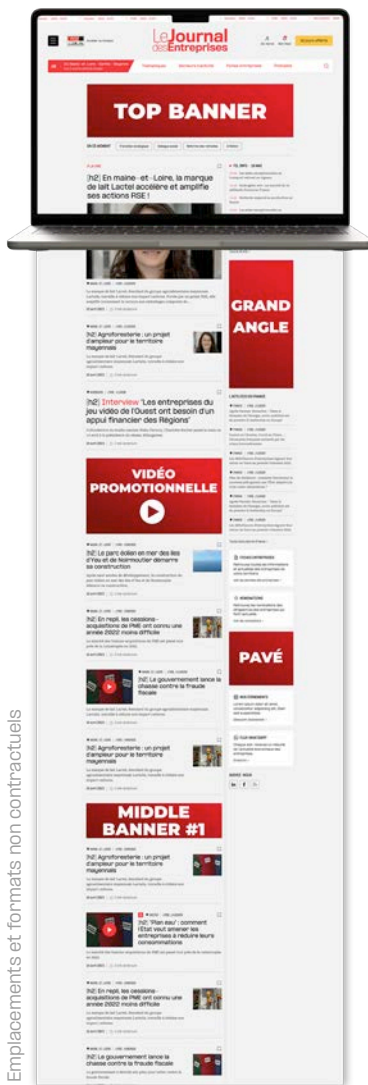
Le Journal des Entreprises

TOP BANNER

[h2] En maine-et-Loire, la marque de lait Lactel accélère et amplifie ses actions RSE !

GRAND ANGLE

[h2] Agroforesterie : un projet d'ampleur pour le territoire mayennais

[h2] Interview "Les entreprises du jeu vidéo de l'Ouest ont besoin d'un appui financier des Régions"

VIDÉO PROMOTIONNELLE

[h2] Le parc éolien en mer des îles d'Yeu et de Noirmoutier démarre sa construction

[h2] En repli, les cessions-acquisitions de PME ont connu une année 2022 moins difficile

PAVÉ

[h2] Le gouvernement lance la chasse contre la fraude fiscale

[h2] Agroforesterie : un projet d'ampleur pour le territoire mayennais

MIDDLE BANNER #1

[h2] Agroforesterie : un projet d'ampleur pour le territoire mayennais

[h2] "Plan eau" : comment l'État veut amener les entreprises à réduire leurs consommations

[h2] En repli, les cessions-acquisitions de PME ont connu une année 2022 moins difficile

[h2] Le gouvernement lance la chasse contre la fraude fiscale

Emplacements et formats non contractuels